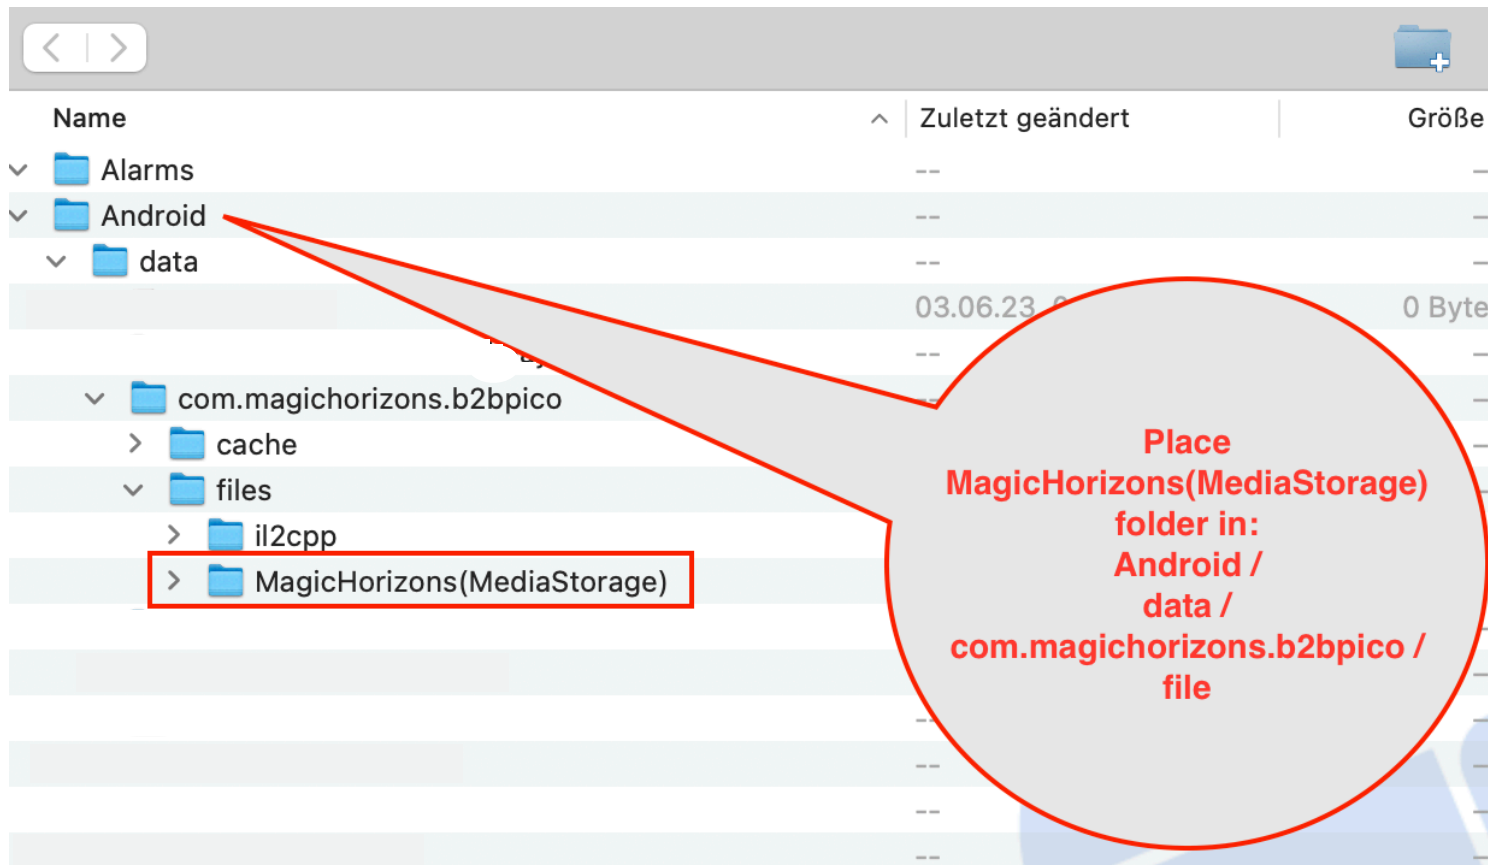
Name

Zuletzt geändert

Größe

Alarms --

Android --

data --

03.06.23 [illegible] 0 Byte

com.magichorizons.b2bpico

cache

files

il2cpp

MagicHorizons(MediaStorage)

Place MagicHorizons(MediaStorage) folder in: Android / data / com.magichorizons.b2bpico / file